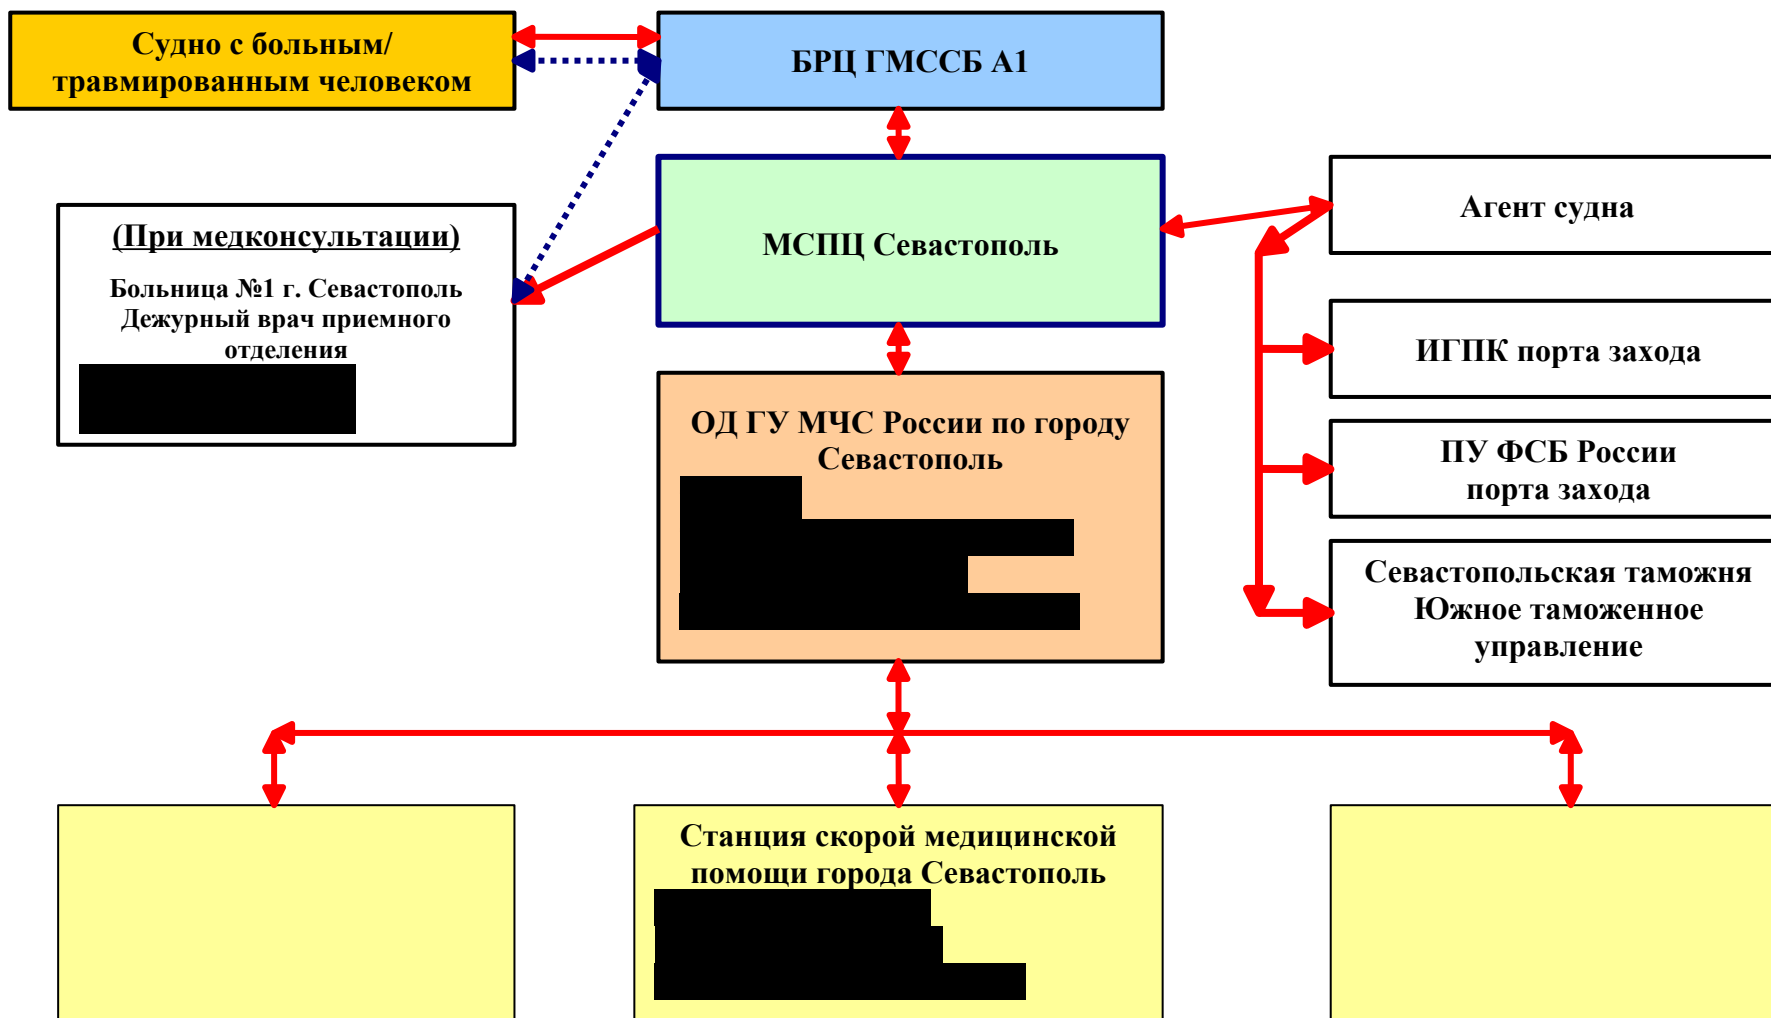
Судно с больным/ травмированным человеком

БРЦ ГМССБ А1

(При медконсультации)

Больница №1 г. Севастополь
Дежурный врач приемного отделения

МСПЦ Севастополь

Агент судна

ИГПК порта захода

ПУ ФСБ России порта захода

Севастопольская таможня Южное таможенное управление

ОД ГУ МЧС России по городу Севастополь

Станция скорой медицинской помощи города Севастополь